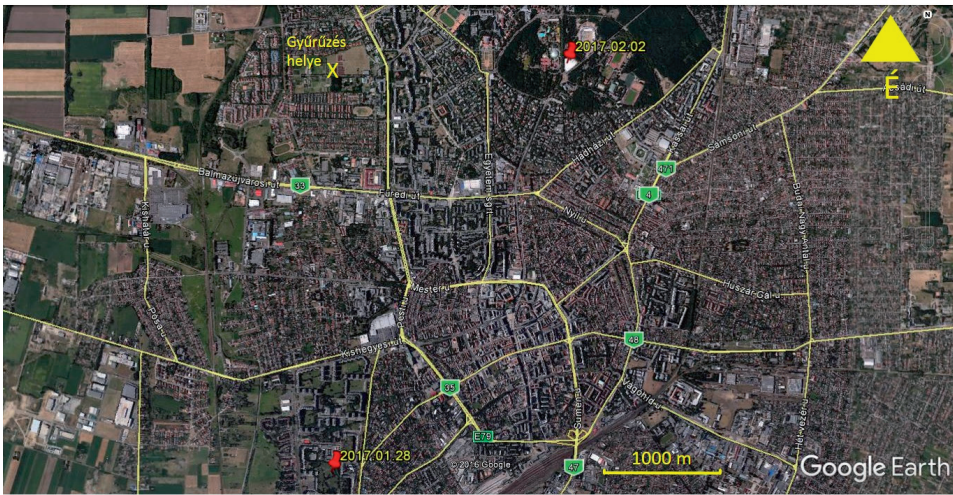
Gyűrűzés helye X

2017.02.02

É

N

Balmazújvárosi út

33

Füredi út

Kishatár

Egyetem sgt.

Pallagi út

Sámsoni út

471

4

Vasgyár u.

Nyíl u.

Csapó u.

Böszörményi út

Mester u.

Huszár Gál u.

Budai Nagy Antal u.

Kishegyesi út

Pósa u.

Kassai út

35

48

Vágóhíd u.

Határ út

Széchenyi u.

Mikepércsi út

Sumen

E79

47

2017.01.28

1000 m

© 2016 Google

Google Earth